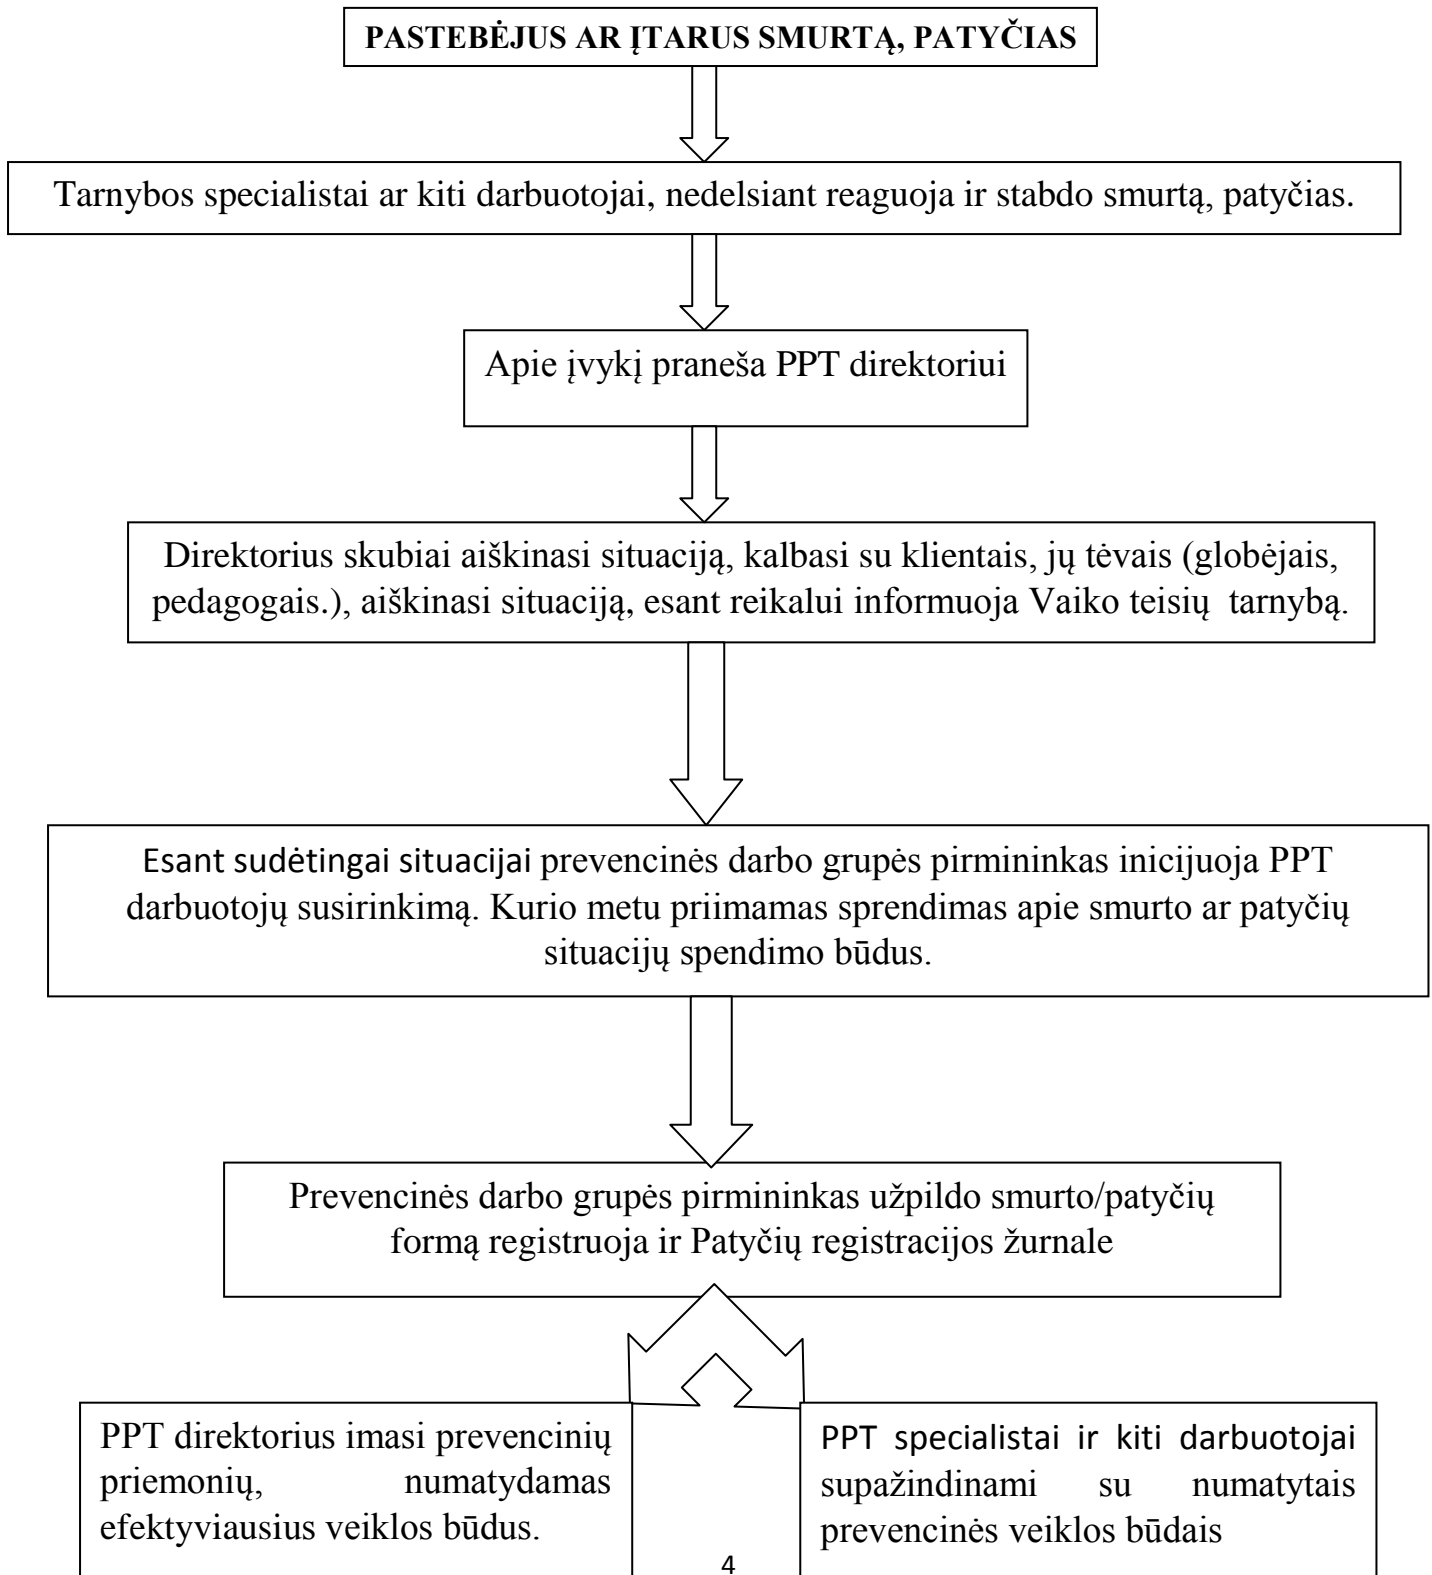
PASTEBĖJUS AR ĮTARUS SMURTĄ, PATYČIAS

Tarnybos specialistai ar kiti darbuotojai, nedelsiant reaguoja ir stabdo smurtą, patyčias.

Apie įvykį praneša PPT direktoriui

Direktorius skubiai aiškinasi situaciją, kalbasi su klientais, jų tėvais (globėjais, pedagogais.), aiškinasi situaciją, esant reikalui informuoja Vaiko teisių tarnybą.

Esant sudėtingai situacijai prevencinės darbo grupės pirmininkas inicijuoja PPT darbuotojų susirinkimą. Kurio metu priimamas sprendimas apie smurto ar patyčių situacijų spendimo būdus.

Prevencinės darbo grupės pirmininkas užpildo smurto/patyčių formą registruoja ir Patyčių registracijos žurnale

PPT direktorius imasi prevencinių priemonių, numatydamas efektyviausius veiklos būdus.

PPT specialistai ir kiti darbuotojai supažindinami su numatytais prevencinės veiklos būdais

4